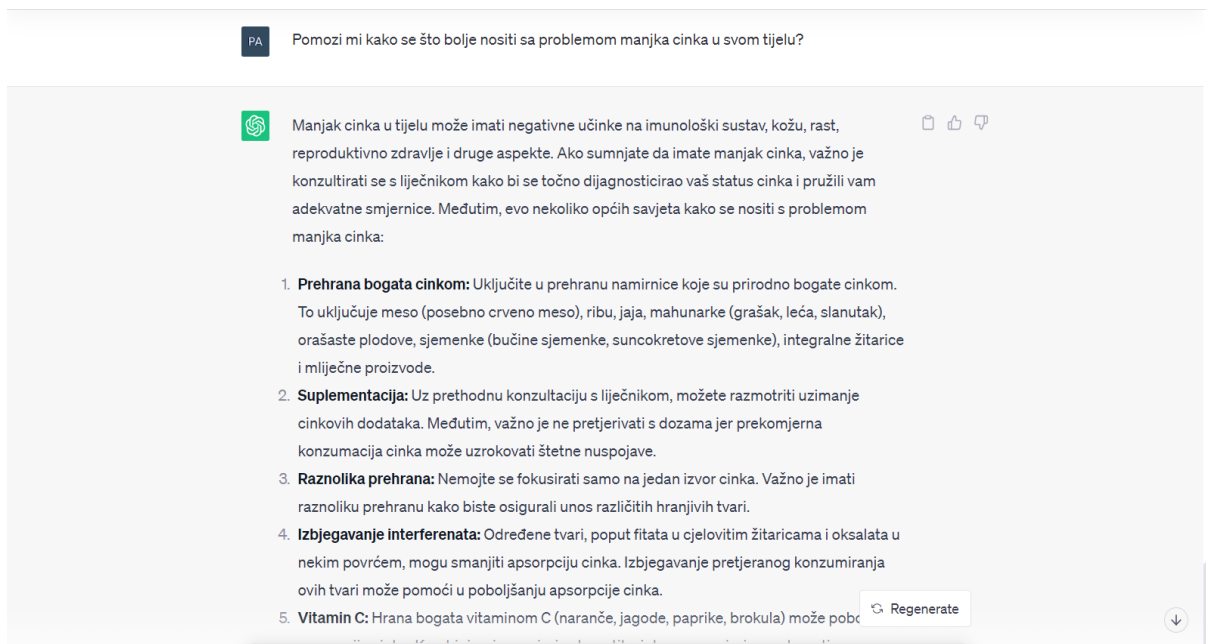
PA

Pomozi mi kako se što bolje nositi sa problemom manjka cinka u svom tijelu?

Manjak cinka u tijelu može imati negativne učinke na imunološki sustav, kožu, rast, reproduktivno zdravlje i druge aspekte. Ako sumnjate da imate manjak cinka, važno je konzultirati se s liječnikom kako bi se točno dijagnosticirao vaš status cinka i pružili vam adekvatne smjernice. Međutim, evo nekoliko općih savjeta kako se nositi s problemom manjka cinka:

1. **Prehrana bogata cinkom:** Uključite u prehranu namirnice koje su prirodno bogate cinkom. To uključuje meso (posebno crveno meso), ribu, jaja, mahunarke (grašak, leća, slanutak), orašaste plodove, sjemenke (bučine sjemenke, suncokretove sjemenke), integralne žitarice i mliječne proizvode.
2. **Suplementacija:** Uz prethodnu konzultaciju s liječnikom, možete razmotriti uzimanje cinkovih dodataka. Međutim, važno je ne pretjerivati s dozama jer prekomjerna konzumacija cinka može uzrokovati štetne nuspojave.
3. **Raznolika prehrana:** Nemojte se fokusirati samo na jedan izvor cinka. Važno je imati raznoliku prehranu kako biste osigurali unos različitih hranjivih tvari.
4. **Izbjegavanje interferenata:** Određene tvari, poput fitata u cjelovitim žitaricama i oksalata u nekim povrćem, mogu smanjiti apsorpciju cinka. Izbjegavanje pretjeranog konzumiranja ovih tvari može pomoći u poboljšanju apsorpcije cinka.
5. **Vitamin C:** Hrana bogata vitaminom C (naranče, jagode, paprike, brokula) može pobo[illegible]

Regenerate